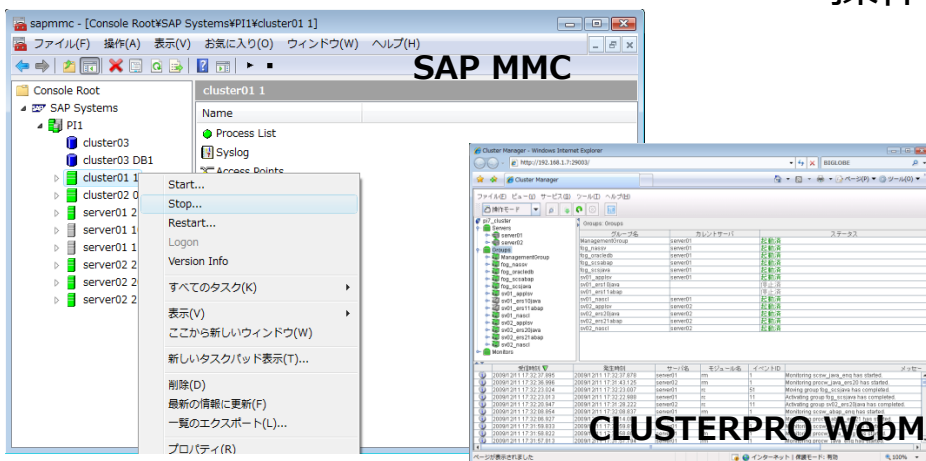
sapmmc - [Console Root¥SAP Systems¥PI1¥cluster01 1]

ファイル(F) 操作(A) 表示(V) お気に入り(O) ウィンドウ(W) ヘルプ(H)

SAP MMC

Console Root
SAP Systems
PI1
cluster03
cluster03 DB1
cluster01 1
cluster02 0
server01 2
server01 1
server01 1
server02 2
server02 2
server02 2

cluster01 1
Name
Process List
Syslog
Access Points

Start...
Stop...
Restart...
Logon
Version Info
すべてのタスク(K)
表示(V)
ここから新しいウィンドウ(W)
新しいタスクパッド表示(T)...
削除(D)
最新の情報に更新(F)
一覧のエクスポート(L)...
プロパティ(R)

Cluster Manager - Windows Internet Explorer
http://192.168.1.7:29003/
BIGLOBE
Cluster Manager
ファイル(F) ビュー(V) サービス(S) ツール(T) ヘルプ(H)
操作モード
pi7_cluster
Servers
server01
server02
Groups
ManagementGroup
Monitors
Groups Groups
| グループ名 | カレントサーバ | ステータス |
|---|---|---|
| ManagementGroup | server01 | 起動済 |
| fog_nassv | server01 | 起動済 |
| fog_oracledb | server01 | 起動済 |

CLUSTERPRO WebM
ページが表示されました
インターネット | 保護モード: 有効
100%